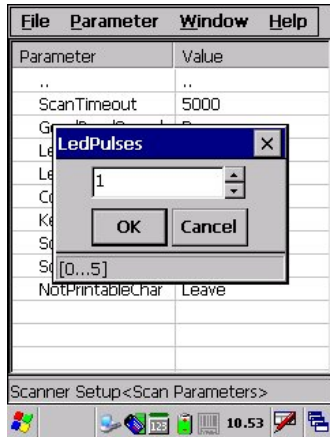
File Parameter Window Help

| Parameter | Value |
|---|---|
| .. | .. |
| ScanTimeout | 5000 |
| G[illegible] | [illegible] |
| Le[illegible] | |
| Le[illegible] | |
| C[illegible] | |
| Ke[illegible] | |
| S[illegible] | |
| S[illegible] | |
| NotPrintableChar | Leave |

LedPulses
×
1
OK
Cancel
[0...5]

Scanner Setup<Scan Parameters>

10.53